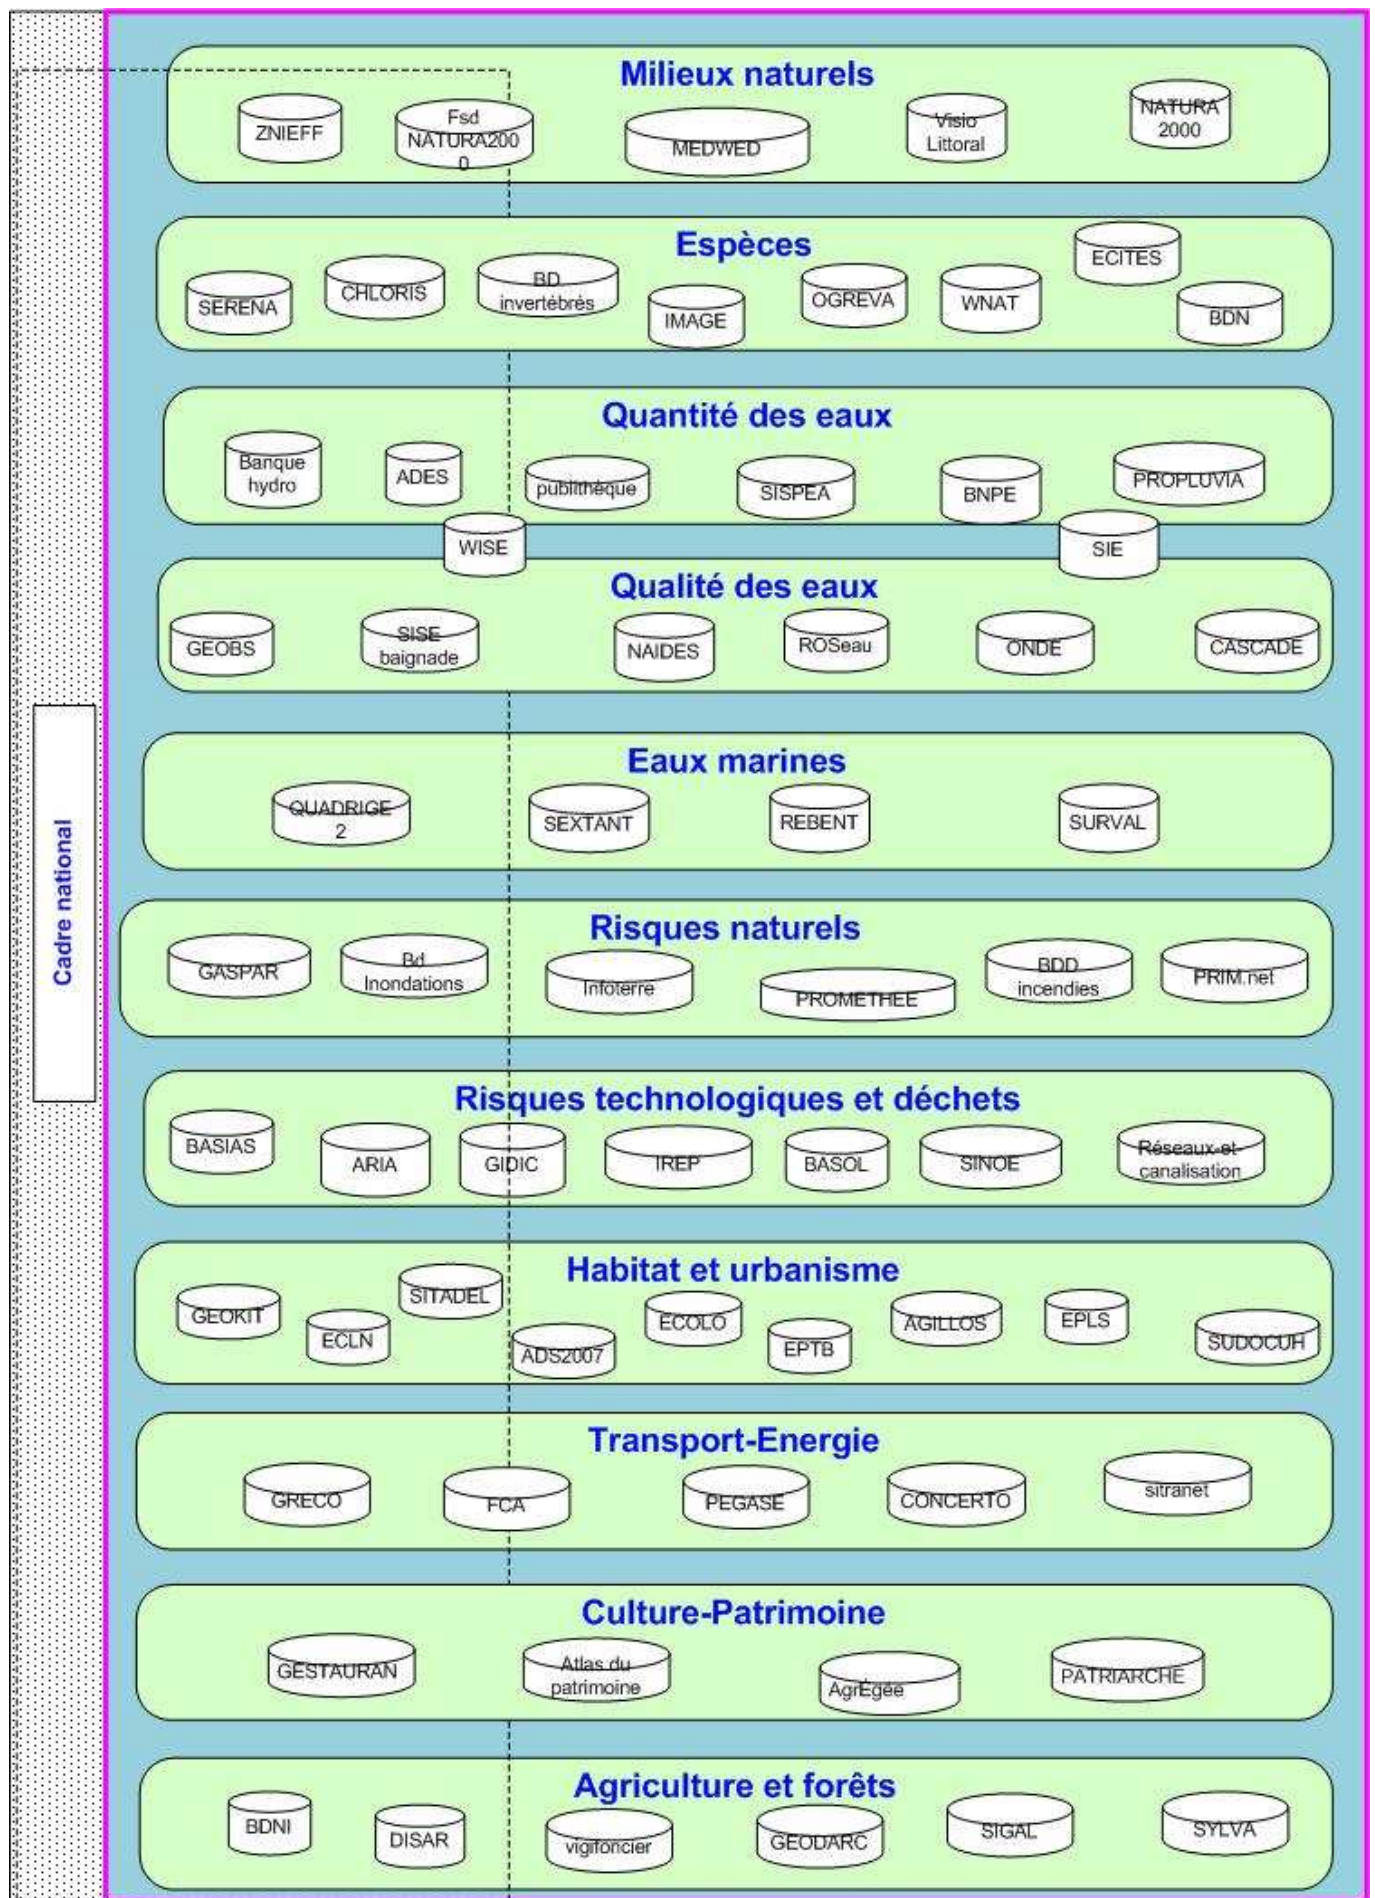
Cadre national

Milieux naturels

ZNIEFF
Fsd NATURA2000
MEDWED
Visio Littoral
NATURA 2000

Espèces

SERENA
CHLORIS
BD invertébrés
IMAGE
OGREVA
WNAT
ECITES
BDN

Quantité des eaux

Banque hydro
ADES
publithèque
SISPEA
BNPE
PROPLUVIA
WISE
SIE

Qualité des eaux

GEOBS
SISE baignade
NAIDES
ROSeau
ONDE
CASCADE

Eaux marines

QUADRIGE 2
SEXTANT
REBENT
SURVAL

Risques naturels

GASPAR
Bd Inondations
Infoterre
PROMETHEE
BDD incendies
PRIM.net

Risques technologiques et déchets

BASIAS
ARIA
GIDIC
IREP
BASOL
SINOE
Réseaux et canalisation

Habitat et urbanisme

GEOKIT
ECLN
SITADEL
ADS2007
ECOLO
EPTB
AGILLOS
EPLS
SUDOCUH

Transport-Energie

GRECO
FCA
PEGASE
CONCERTO
sitranet

Culture-Patrimoine

GESTAURAN
Atlas du patrimoine
AgrEgée
PATRIARCHE

Agriculture et forêts

BDNI
DISAR
vigifoncier
GEODARC
SIGAL
SYLVA